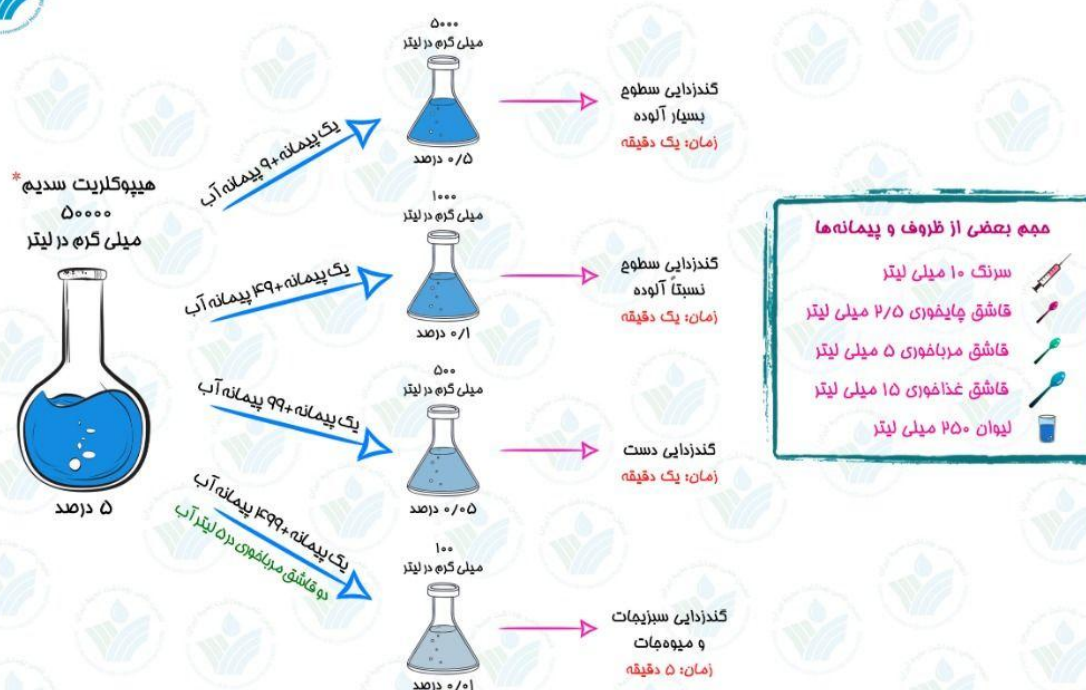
* هیپوکلریت سدیم
۵۰۰۰۰
میلی گرم در لیتر

۵ درصد

یک پیمانه+۹ پیمانه آب

۵۰۰۰
میلی گرم در لیتر

۰/۵ درصد

گندزدایی سطوح
بسیار آلوده
زمان: یک دقیقه

یک پیمانه+۴۹ پیمانه آب

۱۰۰۰
میلی گرم در لیتر

۰/۱ درصد

گندزدایی سطوح
نسبتاً آلوده
زمان: یک دقیقه

یک پیمانه+۹۹ پیمانه آب

۵۰۰
میلی گرم در لیتر

۰/۰۵ درصد

گندزدایی دست
زمان: یک دقیقه

یک پیمانه+۴۹۹ پیمانه آب
دو قاشق مرباخوری در ۵ لیتر آب

۱۰۰
میلی گرم در لیتر

۰/۰۱ درصد

گندزدایی سبزیجات
و میوه‌جات
زمان: ۵ دقیقه

حجم بعضی از ظروف و پیمانه‌ها

سرنگ ۱۰ میلی لیتر
قاشق چایخوری ۲/۵ میلی لیتر
قاشق مرباخوری ۵ میلی لیتر
قاشق غذاخوری ۱۵ میلی لیتر
لیوان ۲۵۰ میلی لیتر